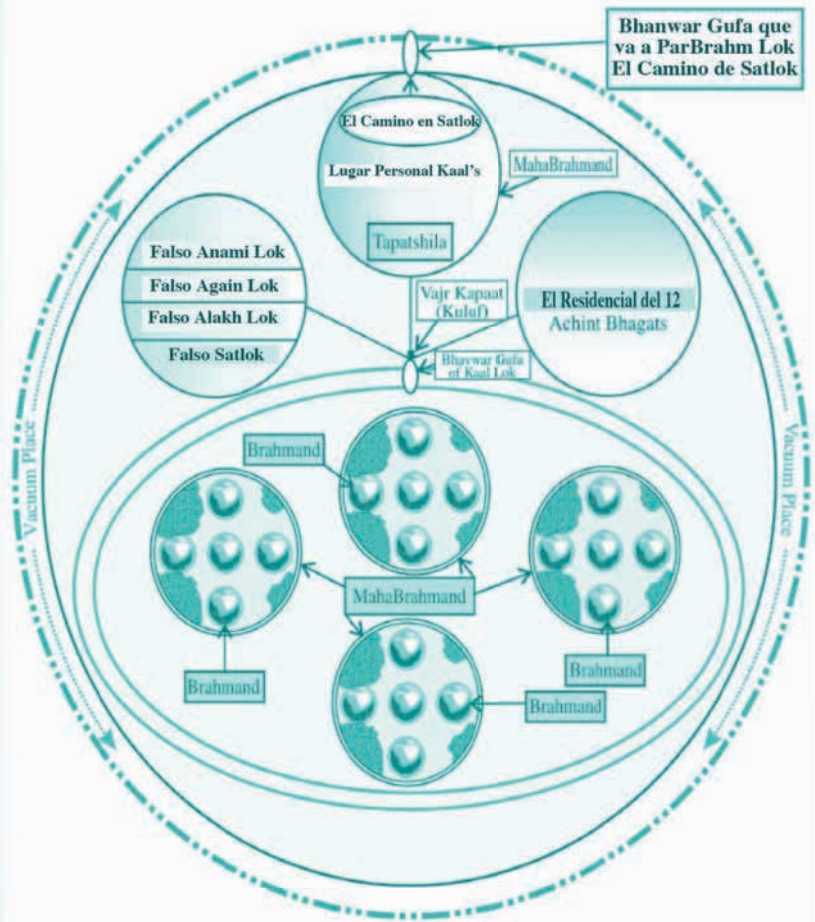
Bhanwar Gufa que va a ParBrahm Lok El Camino de Satlok

El Camino en Satlok

Lugar Personal Kaal's

MahaBrahmand

Tapatshila

Falso Anami Lok

Falso Again Lok

Falso Alakh Lok

Falso Satlok

Vajr Kapaat (Kuluf)

El Residencial del 12 Achint Bhagats

Bhavwar Gufa of Kaal Lok

Brahmand

MahaBrahmand

Brahmand

Brahmand

Brahmand

Vacuum Place

Vacuum Place